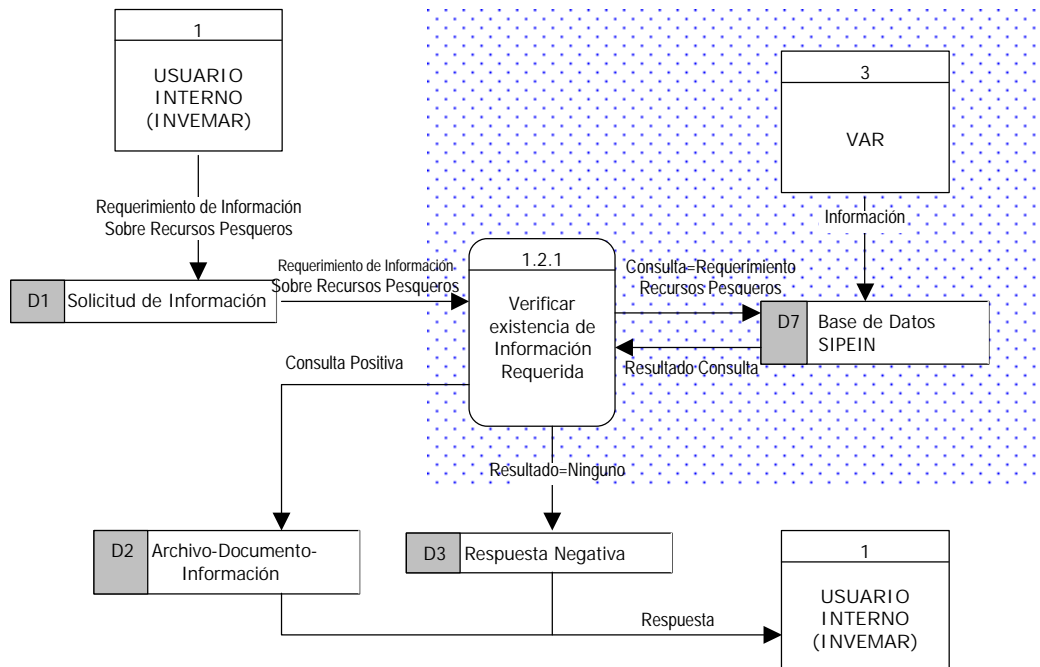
1

USUARIO INTERNO (INVEMAR)

Requerimiento de Información Sobre Recursos Pesqueros

D1 Solicitud de Información

Requerimiento de Información Sobre Recursos Pesqueros

1.2.1

Verificar existencia de Información Requerida

3

VAR

Información

Consulta=Requerimiento Recursos Pesqueros

D7 Base de Datos SIPEIN

Resultado Consulta

Consulta Positiva

Resultado=Ninguno

D2 Archivo-Documento-Información

D3 Respuesta Negativa

Respuesta

1

USUARIO INTERNO (INVEMAR)